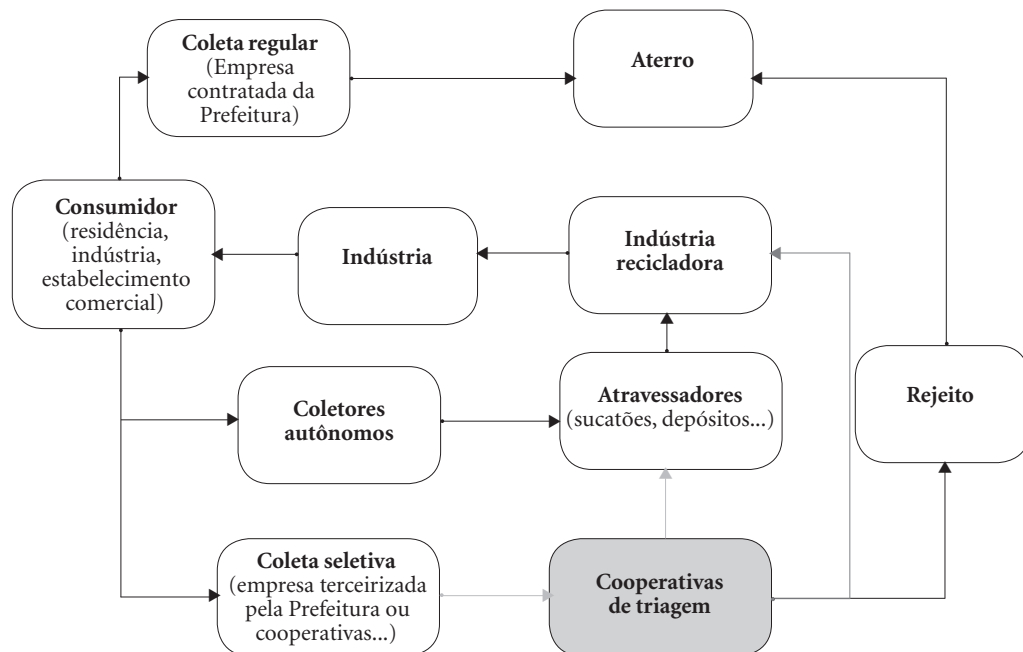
Coleta regular (Empresa contratada da Prefeitura)

Aterro

Consumidor (residência, indústria, estabelecimento comercial)

Indústria

Indústria recicladora

Coletores autônomos

Atravessadores (sucatões, depósitos...)

Rejeito

Coleta seletiva (empresa terceirizada pela Prefeitura ou cooperativas...)

Cooperativas de triagem